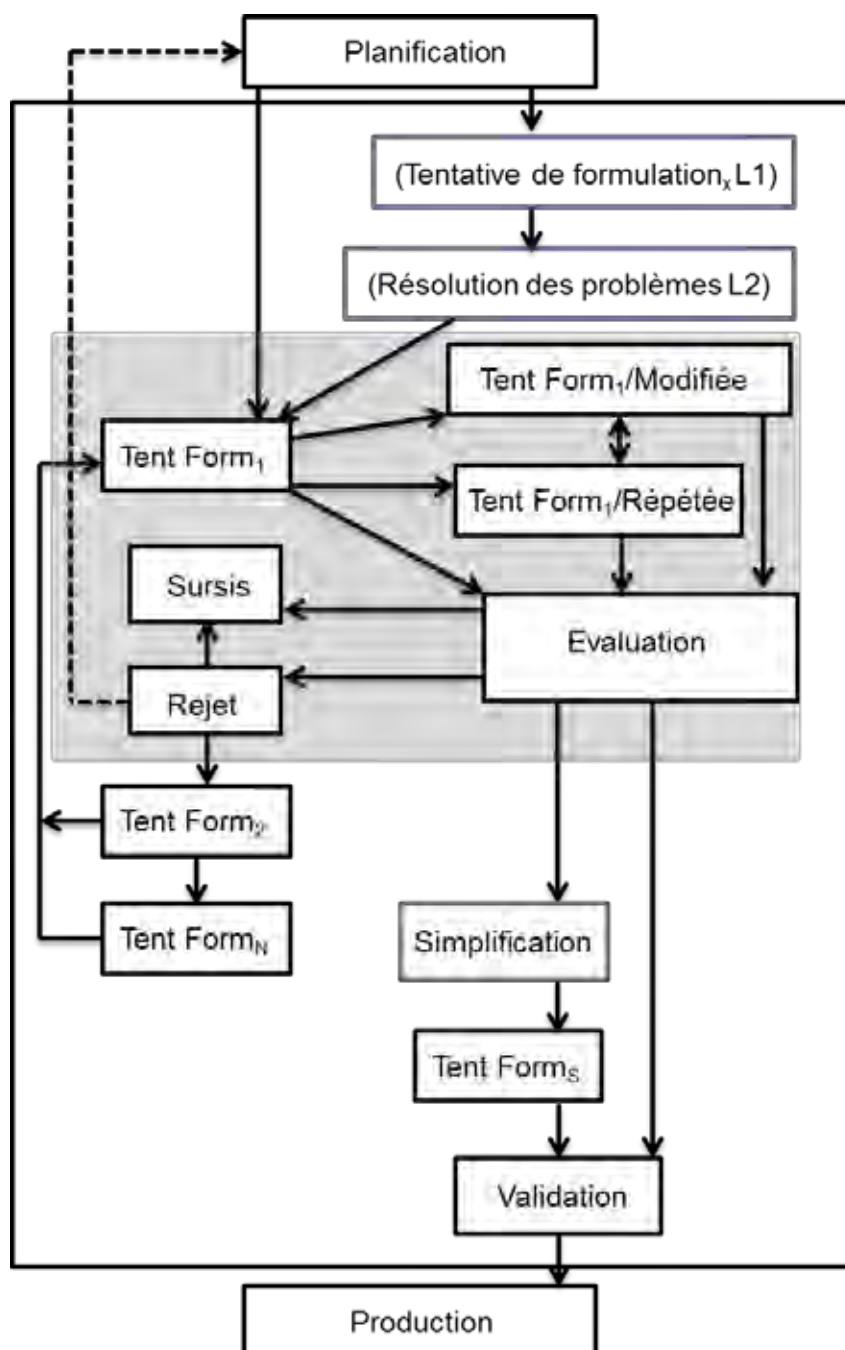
Planification

(Tentative de formulation$_x$ L1)

(Résolution des problèmes L2)

Tent Form$_1$/Modifiée

Tent Form$_1$

Tent Form$_1$/Répétée

Sursis

Evaluation

Rejet

Tent Form$_2$

Tent Form$_N$

Simplification

Tent Form$_S$

Validation

Production